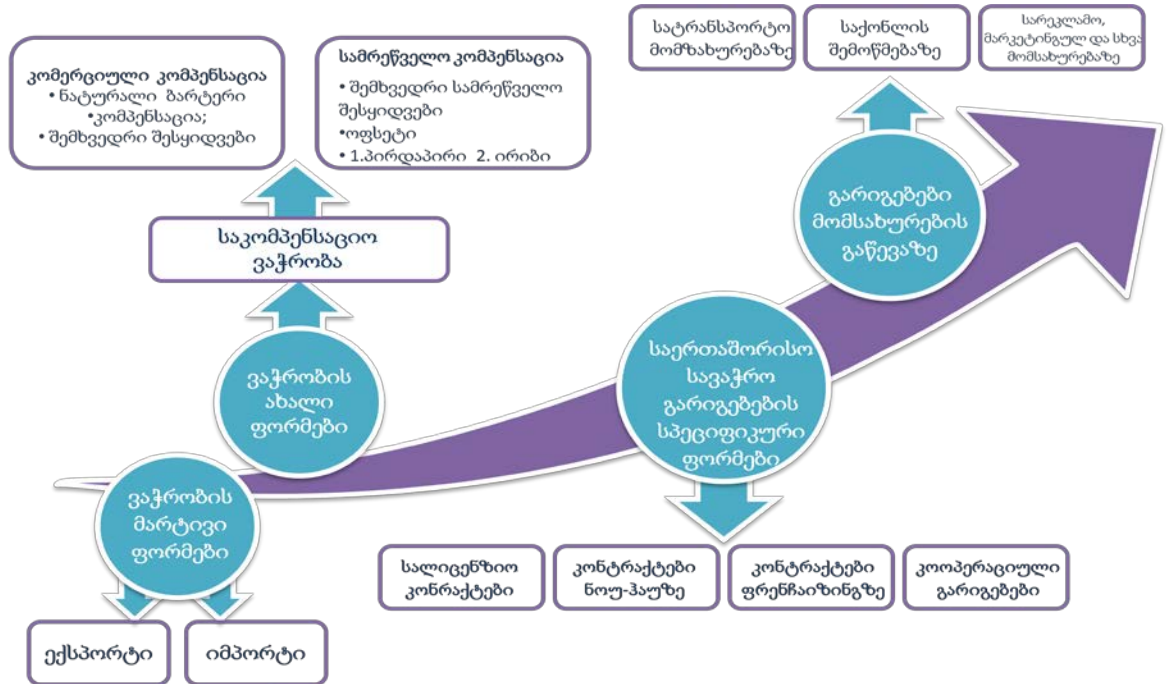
სატრანსპორტო მომსახურებაზე

საქონლის შემოწმებაზე

სარეკლამო, მარკეტინგულ და სხვა მომსახურებაზე

კომერციული კომპენსაცია
• ნატურალი ბარტერი
•კომპენსაცია;
• შემხვედრი შესყიდვები

სამრეწველო კომპენსაცია
• შემხვედრი სამრეწველო შესყიდვები
•ოფსეტი
• 1.პირდაპირი 2. ირიბი

გარიგებები მომსახურების გაწევაზე

საკომპენსაციო ვაჭრობა

ვაჭრობის ახალი ფორმები

საერთაშორისო სავაჭრო გარიგებების სპეციფიკური ფორმები

ვაჭრობის მარტივი ფორმები

სალიცენზიო კონრაქტები

კონტრაქტები ნოუ-ჰაუზე

კონტრაქტები ფრენჩაიზინგზე

კოოპერაციული გარიგებები

ექსპორტი

იმპორტი